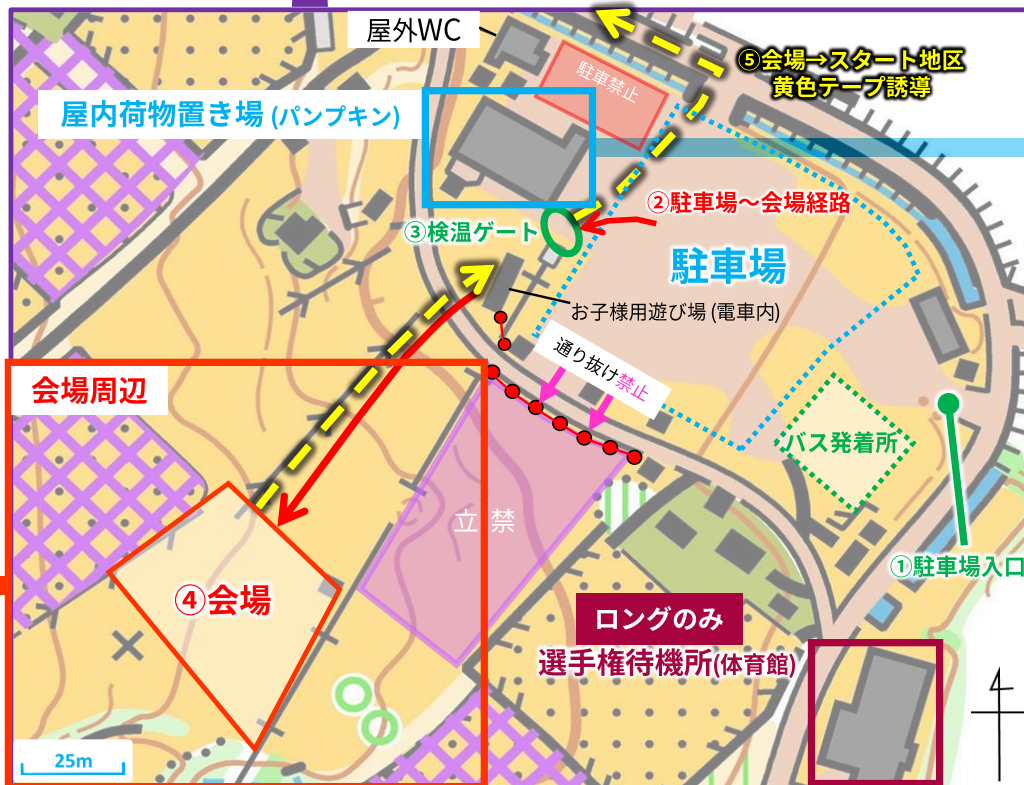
屋外WC

⑤会場→スタート地区
黄色テープ誘導

駐車禁止

屋内荷物置き場 (パンプキン)

②駐車場～会場経路

③検温ゲート

駐車場

お子様用遊び場 (電車内)

通り抜け禁止

会場周辺

バス発着所

立 禁

④会場

①駐車場入口

ロングのみ
選手権待機所(体育館)

25m